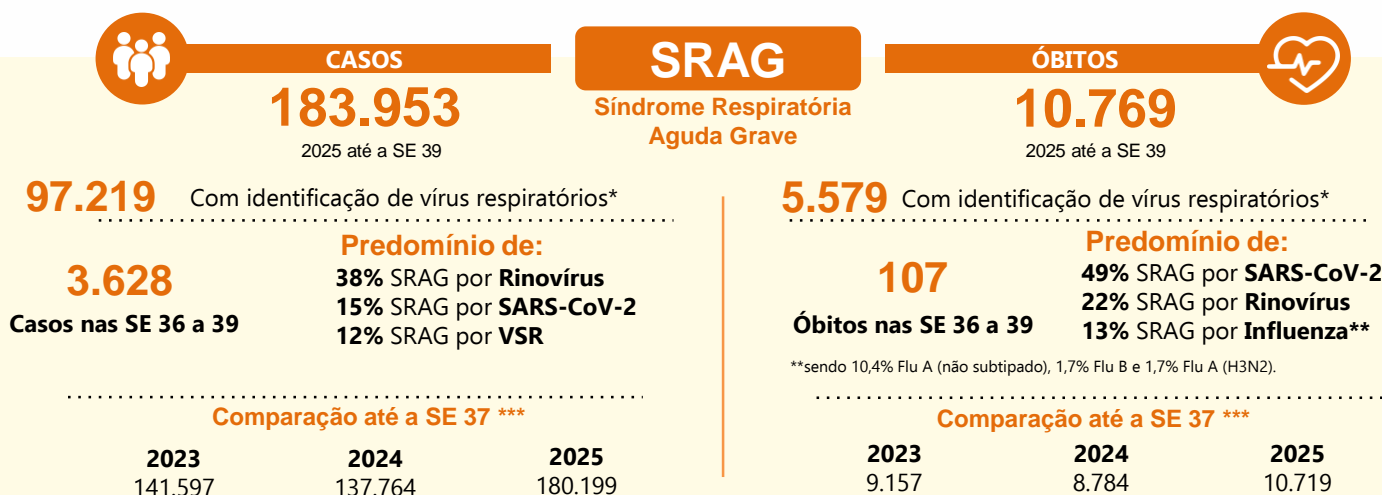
CASOS
183.953
2025 até a SE 39

SRAG
Síndrome Respiratória Aguda Grave

ÓBITOS
10.769
2025 até a SE 39

97.219 Com identificação de vírus respiratórios*

Predomínio de:
3.628
Casos nas SE 36 a 39
38% SRAG por Rinovírus
15% SRAG por SARS-CoV-2
12% SRAG por VSR

Comparação até a SE 37 ***

| 2023 | 2024 | 2025 |
|---|---|---|
| 141.597 | 137.764 | 180.199 |

5.579 Com identificação de vírus respiratórios*

Predomínio de:
107
Óbitos nas SE 36 a 39
49% SRAG por SARS-CoV-2
22% SRAG por Rinovírus
13% SRAG por Influenza**

**sendo 10,4% Flu A (não subtipado), 1,7% Flu B e 1,7% Flu A (H3N2).

Comparação até a SE 37 ***

| 2023 | 2024 | 2025 |
|---|---|---|
| 9.157 | 8.784 | 10.719 |